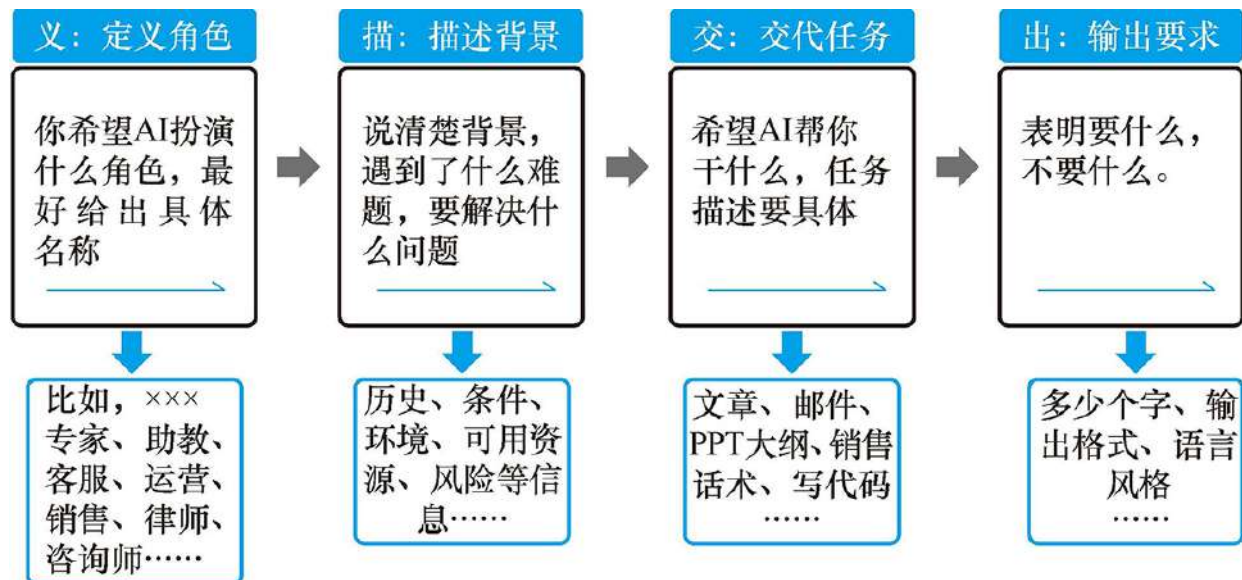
义：定义角色

你希望AI扮演什么角色，最好给出具体名称

比如，×××专家、助教、客服、运营、销售、律师、咨询师……

描：描述背景

说清楚背景，遇到了什么难题，要解决什么问题

历史、条件、环境、可用资源、风险等信息……

交：交代任务

希望AI帮你干什么，任务描述要具体

文章、邮件、PPT大纲、销售话术、写代码……

出：输出要求

表明要什么，不要什么。

多少个字、输出格式、语言风格……